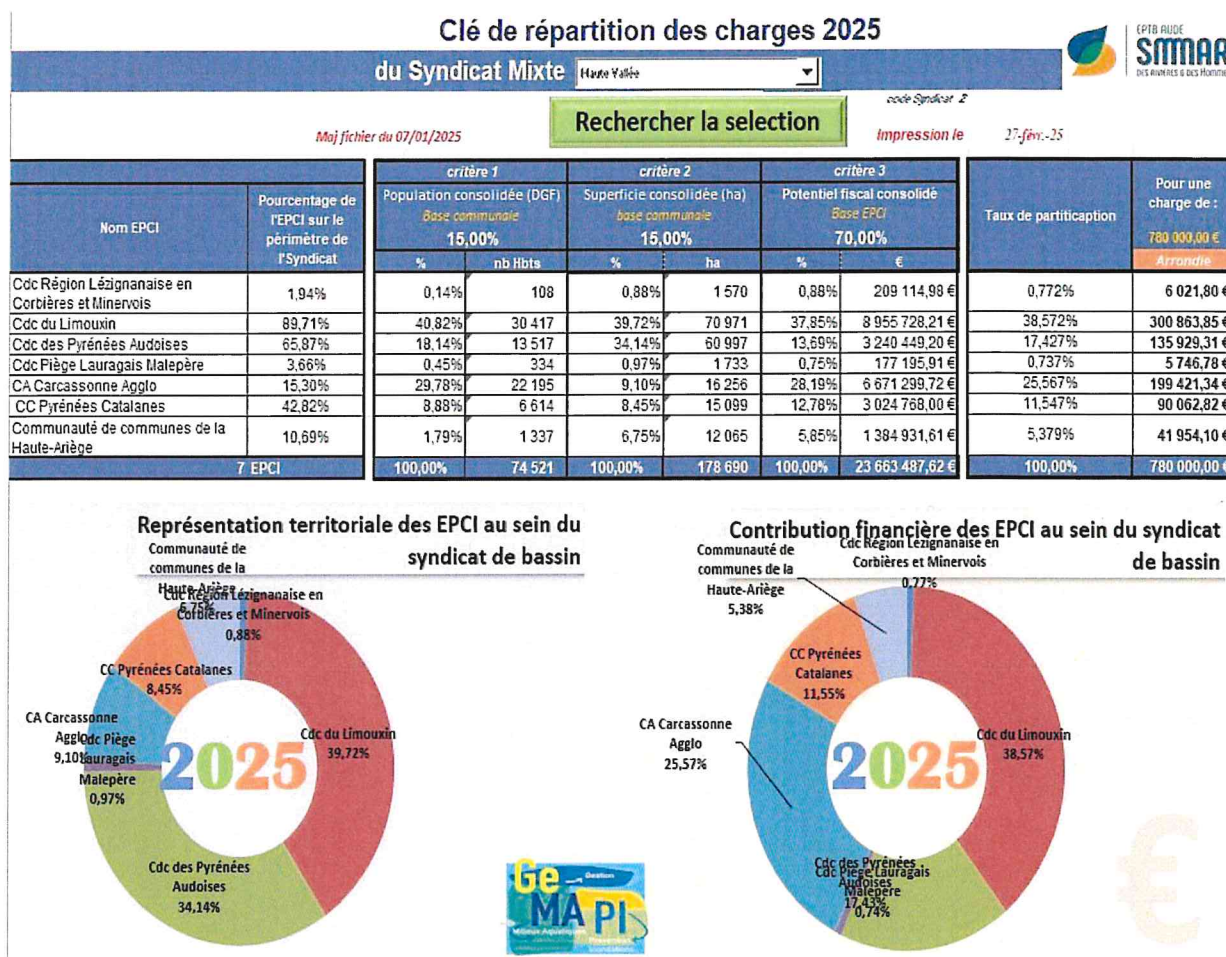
Clé de répartition des charges 2025

du Syndicat Mixte Haute Vallée

EPTB AUDE SMMAR DES RIVIERES & DES HOMMES

code Syndicat 2

Maj fichier du 07/01/2025

Rechercher la selection

Impression le 27-févr.-25

| Nom EPCI | Pourcentage de l'EPCI sur le périmètre de l'Syndicat | critère 1 Population consolidée (DGF) Base communale 15,00% % | nb Hbts | critère 2 Superficie consolidée (ha) base communale 15,00% % | ha | critère 3 Potentiel fiscal consolidé Base EPCI 70,00% % | € | Taux de particitpaction | Pour une charge de : 780 000,00 € Arrondie |
|---|---|---|---|---|---|---|---|---|---|
| Cdc Région Lézignanaise en Corbières et Minervois | 1,94% | 0,14% | 108 | 0,88% | 1 570 | 0,88% | 209 114,98 € | 0,772% | 6 021,80 € |
| Cdc du Limouxin | 89,71% | 40,82% | 30 417 | 39,72% | 70 971 | 37,85% | 8 955 728,21 € | 38,572% | 300 863,85 € |
| Cdc des Pyrénées Audoises | 65,87% | 18,14% | 13 517 | 34,14% | 60 997 | 13,69% | 3 240 449,20 € | 17,427% | 135 929,31 € |
| Cdc Piège Lauragais Malepère | 3,66% | 0,45% | 334 | 0,97% | 1 733 | 0,75% | 177 195,91 € | 0,737% | 5 746,78 € |
| CA Carcassonne Agglo | 15,30% | 29,78% | 22 195 | 9,10% | 16 256 | 28,19% | 6 671 299,72 € | 25,567% | 199 421,34 € |
| CC Pyrénées Catalanes | 42,82% | 8,88% | 6 614 | 8,45% | 15 099 | 12,78% | 3 024 768,00 € | 11,547% | 90 062,82 € |
| Communauté de communes de la Haute-Ariège | 10,69% | 1,79% | 1 337 | 6,75% | 12 065 | 5,85% | 1 384 931,61 € | 5,379% | 41 954,10 € |
| 7 EPCI | | 100,00% | 74 521 | 100,00% | 178 690 | 100,00% | 23 663 487,62 € | 100,00% | 780 000,00 € |

Représentation territoriale des EPCI au sein du syndicat de bassin

Communauté de communes de la Haute-Ariège 6,75%
Cdc Région Lézignanaise en Corbières et Minervois 0,88%
CC Pyrénées Catalanes 8,45%
CA Carcassonne Agglo 9,10%
Cdc Piège Lauragais Malepère 0,97%
Cdc du Limouxin 39,72%
Cdc des Pyrénées Audoises 34,14%
2025

Contribution financière des EPCI au sein du syndicat de bassin

Communauté de communes de la Haute-Ariège 5,38%
Cdc Région Lézignanaise en Corbières et Minervois 0,77%
CC Pyrénées Catalanes 11,55%
CA Carcassonne Agglo 25,57%
Cdc du Limouxin 38,57%
Cdc des Pyrénées Audoises 17,43%
Cdc Piège Lauragais Malepère 0,74%
2025

GeMAPI Gestion Milieux Aquatiques Prévention Inondations